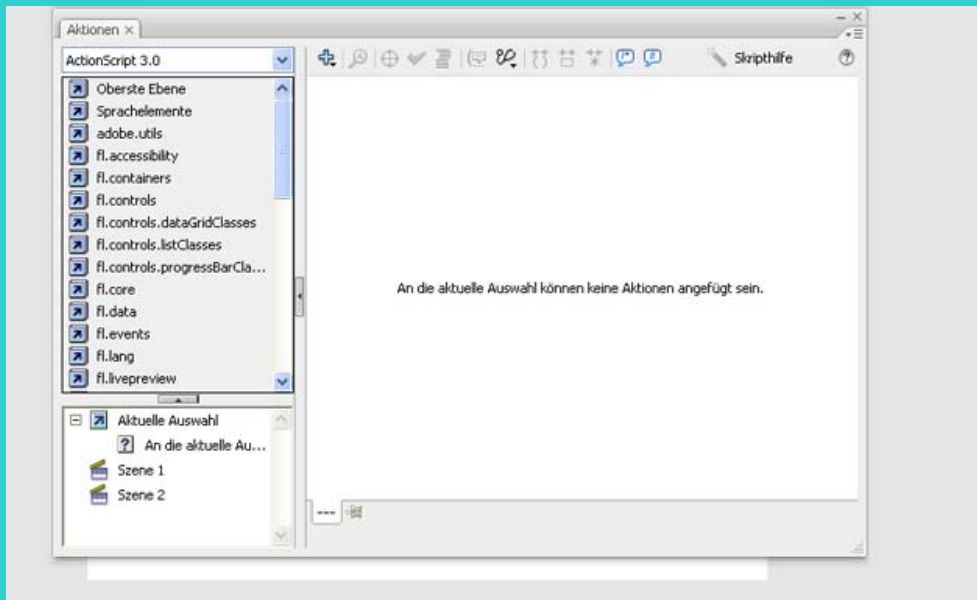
Aktionen ×

ActionScript 3.0

Skripthilfe

Oberste Ebene
Sprachelemente
adobe.utils
fl.accessibility
fl.containers
fl.controls
fl.controls.dataGridClasses
fl.controls.listClasses
fl.controls.progressBarCla...
fl.core
fl.data
fl.events
fl.lang
fl.livepreview

Aktuelle Auswahl
An die aktuelle Au...
Szene 1
Szene 2

An die aktuelle Auswahl können keine Aktionen angefügt sein.

---